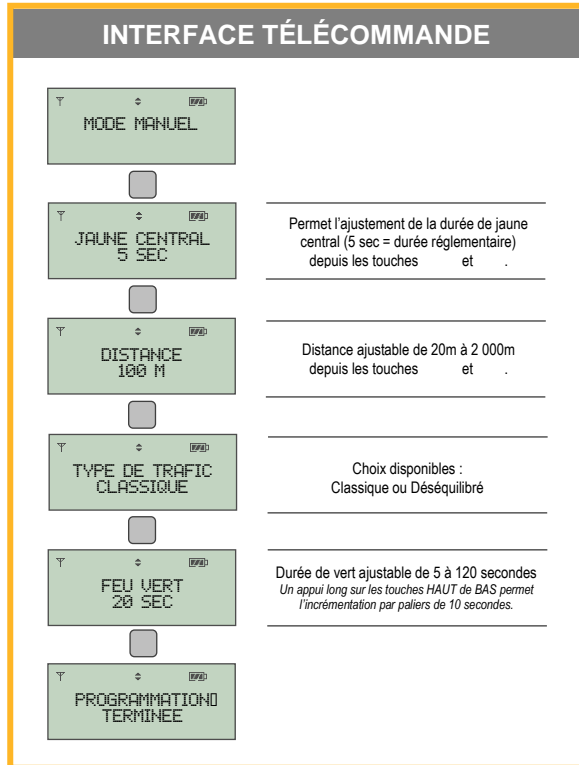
INTERFACE TÉLÉCOMMANDE

MODE MANUEL

JAUNE CENTRAL
5 SEC

Permet l'ajustement de la durée de jaune central (5 sec = durée réglementaire) depuis les touches et .

DISTANCE
100 M

Distance ajustable de 20m à 2 000m depuis les touches et .

TYPE DE TRAFIC
CLASSIQUE

Choix disponibles :
Classique ou Déséquilibré

FEU VERT
20 SEC

Durée de vert ajustable de 5 à 120 secondes
Un appui long sur les touches HAUT de BAS permet l'incrémentation par paliers de 10 secondes.

PROGRAMMATIOND
TERMINEE